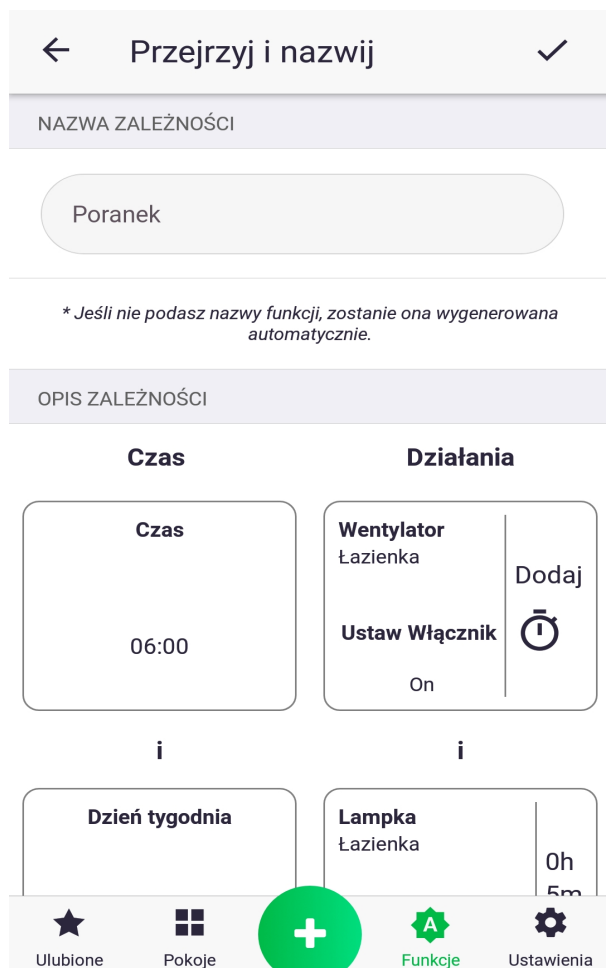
Przejrzyj i nazwij

NAZWA ZALEŻNOŚCI

Poranek

* Jeśli nie podasz nazwy funkcji, zostanie ona wygenerowana automatycznie.

OPIS ZALEŻNOŚCI

Czas

Działania

Czas

06:00

Wentylator
Łazienka

Ustaw Włącznik

On

Dodaj

i

i

Dzień tygodnia

Lampka
Łazienka

0h
5m

Ulubione

Pokoje

Funkcje

Ustawienia